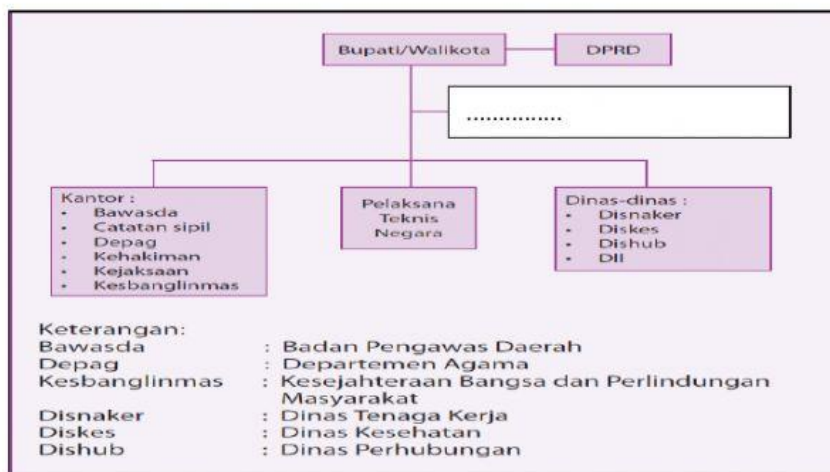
Bupati/Walikota

DPRD

...............

Kantor :
- Bawasda
- Catatan sipil
- Depag
- Kehakiman
- Kejaksaan
- Kesbanglinmas

Pelaksana Teknis Negara

Dinas-dinas :
- Disnaker
- Diskes
- Dishub
- Dll

Keterangan:

| | |
|---|---|
| Bawasda | : Badan Pengawas Daerah |
| Depag | : Departemen Agama |
| Kesbanglinmas | : Kesejahteraan Bangsa dan Perlindungan Masyarakat |
| Disnaker | : Dinas Tenaga Kerja |
| Diskes | : Dinas Kesehatan |
| Dishub | : Dinas Perhubungan |